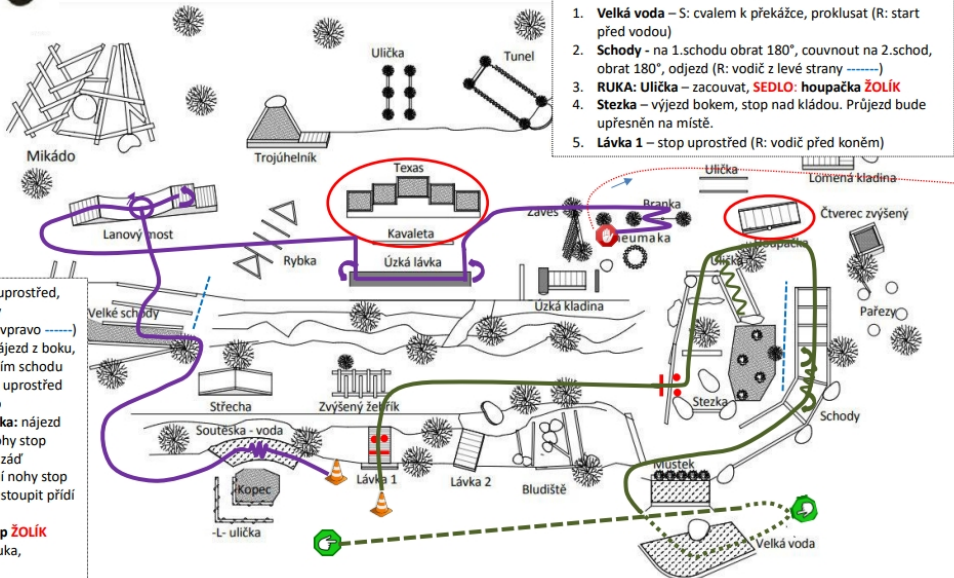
1. **Velká voda** – S: cvalem k překážce, proklusat (R: start před vodou)
2. **Schody** - na 1.schodu obrat 180°, couvnout na 2.schod, obrat 180°, odjezd (R: vodič z levé strany ------)
3. **RUKA: Ulička** – zacouvat, **SEDLO: houpačka ŽOLÍK**
4. **Stezka** – výjezd bokem, stop nad kládou. Průjezd bude upřesněn na místě.
5. **Lávka 1** – stop uprostřed (R: vodič před koněm)

uprostřed,

vpravo ------)
nájezd z boku,
ím schodu
uprostřed

ka: nájezd
nohy stop
zář
í nohy stop
stoupit přídí

p ŽOLÍK
uka,

Ulička
Tunel
Mikádo
Trojúhelník
Texas
Kavaleta
Úzká lávka
Lanový most
Rybka
Závěs
Branka
Pneumatika
Ulička
Lomená kladina
Čtverec zvýšený
Houpačka
Ulička
Úzká kladina
Velké schody
Pařezy
Střecha
Zvýšený žebřík
Stezka
Schody
Soutěska - voda
Kopec
Lávka 1
Lávka 2
Bludiště
Můstek
-L- ulička
Velká voda